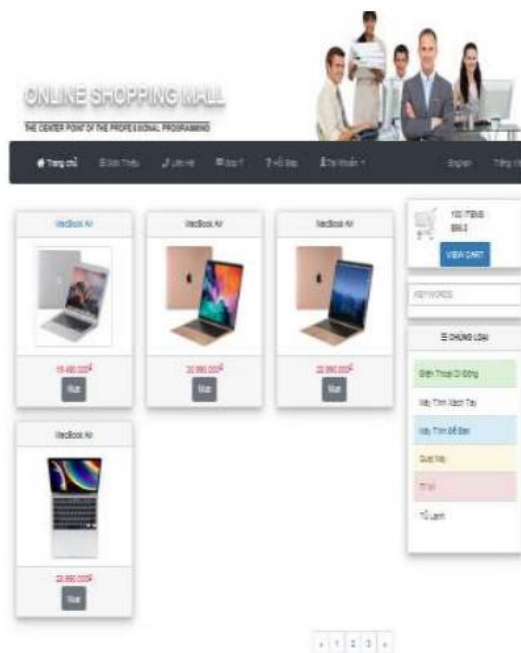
ONLINE SHOPPING MALL

THE CENTER POINT OF THE PROFESSIONAL PROGRAMMING

Trang chủ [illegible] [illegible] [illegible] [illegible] Hỏi đáp Tài khoản

English Tiếng Việt

MacBook Air

19.490.000₫

Mua

MacBook Air

20.990.000₫

Mua

MacBook Air

20.990.000₫

Mua

MacBook Air

20.990.000₫

Mua

100 ITEMS

$99.0

VIEW CART

KEYWORDS

CHỦNG LOẠI

Điện Thoại Di Động

Máy Tính Xách Tay

Máy Tính Để Bàn

Quạt Máy

TI Vi

Tủ Lạnh

« 1 2 3 »